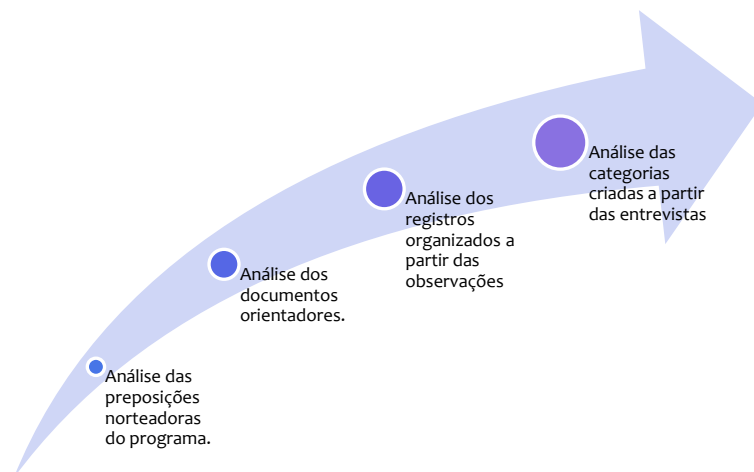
Análise das preposições norteadoras do programa.

Análise dos documentos orientadores.

Análise dos registros organizados a partir das observações

Análise das categorias criadas a partir das entrevistas